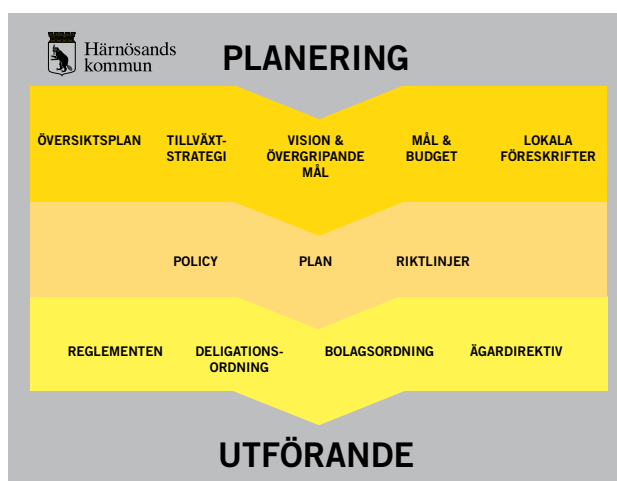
Härnösands kommun

PLANERING

ÖVERSIKTSPLAN

TILLVÄXT-STRATEGI

VISION & ÖVERGRIPANDE MÅL

MÅL & BUDGET

LOKALA FÖRESKRIFTER

POLICY

PLAN

RIKTLINJER

REGLEMENTEN

DELIGATIONS-ORDNING

BOLAGSORDNING

ÄGARDIREKTIV

UTFÖRANDE